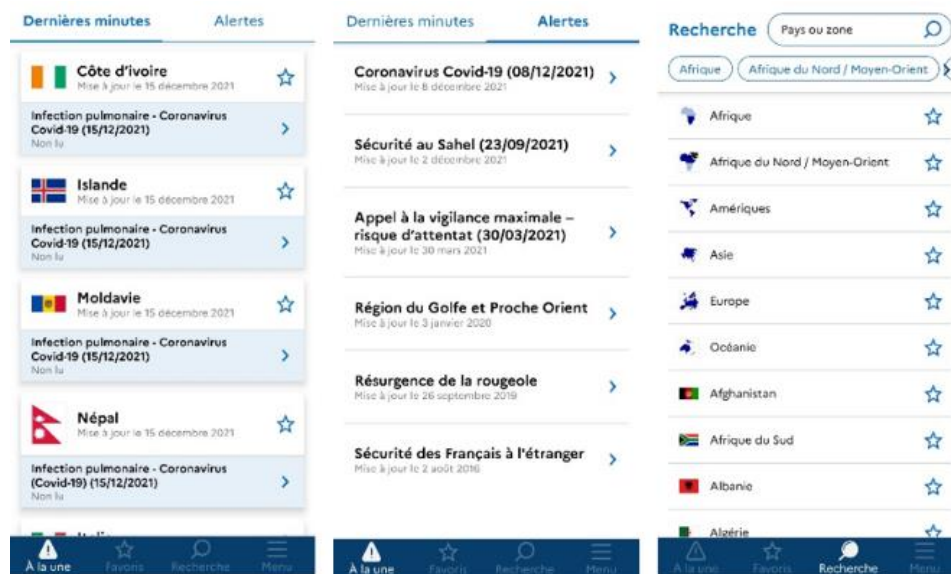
Dernières minutes Alertes

Côte d'ivoire
Mise à jour le 15 décembre 2021

Infection pulmonaire - Coronavirus Covid-19 (15/12/2021)
Non lu

Islande
Mise à jour le 15 décembre 2021

Infection pulmonaire - Coronavirus Covid-19 (15/12/2021)
Non lu

Moldavie
Mise à jour le 15 décembre 2021

Infection pulmonaire - Coronavirus Covid-19 (15/12/2021)
Non lu

Népal
Mise à jour le 15 décembre 2021

Infection pulmonaire - Coronavirus (Covid-19) (15/12/2021)
Non lu

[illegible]

À la une Favoris Recherche Menu

Dernières minutes Alertes

Coronavirus Covid-19 (08/12/2021)
Mise à jour le 8 décembre 2021

Sécurité au Sahel (23/09/2021)
Mise à jour le 2 décembre 2021

Appel à la vigilance maximale – risque d'attentat (30/03/2021)
Mise à jour le 30 mars 2021

Région du Golfe et Proche Orient
Mise à jour le 3 janvier 2020

Résurgence de la rougeole
Mise à jour le 26 septembre 2019

Sécurité des Français à l'étranger
Mise à jour le 2 août 2016

À la une Favoris Recherche Menu

Recherche Pays ou zone

Afrique Afrique du Nord / Moyen-Orient

Afrique
Afrique du Nord / Moyen-Orient
Amériques
Asie
Europe
Océanie
Afghanistan
Afrique du Sud
Albanie
Algérie

À la une Favoris Recherche Menu